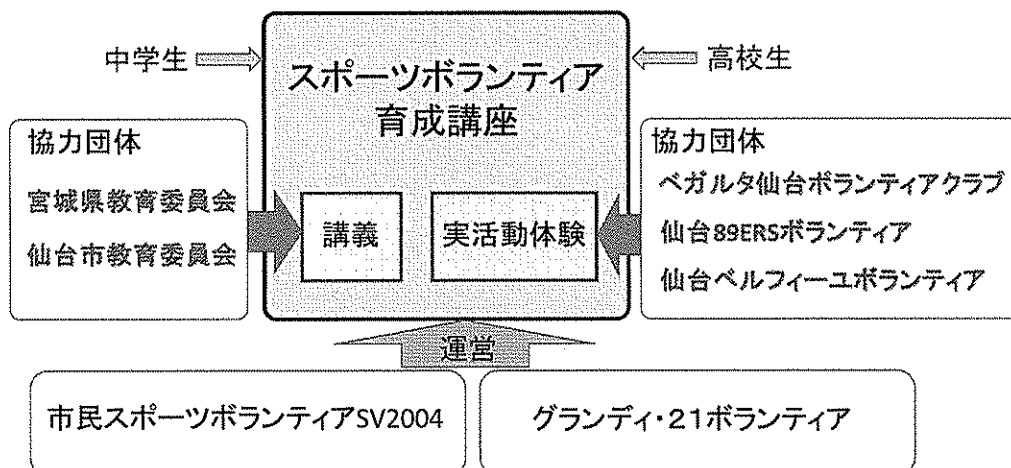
中学生

スポーツボランティア
育成講座

高校生

協力団体

宮城県教育委員会

仙台市教育委員会

講義

実活動体験

協力団体

ベガルタ仙台ボランティアクラブ

仙台89ERSボランティア

仙台ベルフィーユボランティア

運営

市民スポーツボランティアSV2004

グランディ・21ボランティア